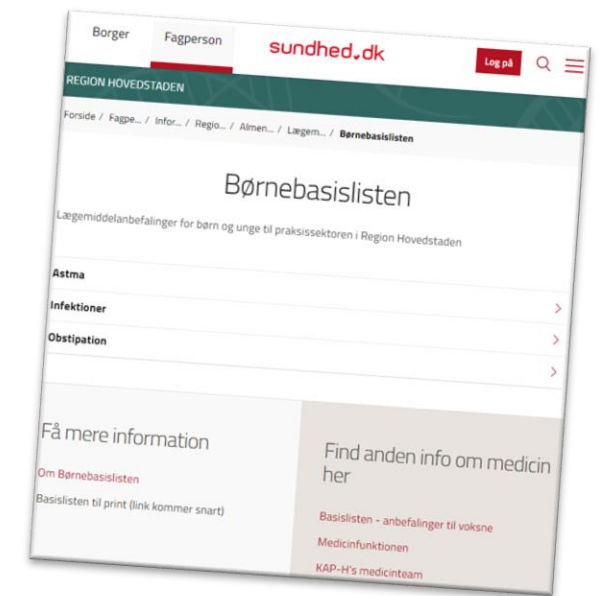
Borger
Fagperson
sundhed.dk
Log på

REGION HOVEDSTADEN

Forside / Fagpe... / Infor... / Regio... / Almen... / Lægem... / Børnebasislisten

Børnebasislisten

Lægemiddelanbefalinger for børn og unge til praksissektoren i Region Hovedstaden

Astma

Infektioner

Obstipation

Få mere information

Om Børnebasislisten

Basislisten til print (link kommer snart)

Find anden info om medicin her

Basislisten - anbefalinger til voksne

Medicinfunktionen

KAP-H's medicinteam